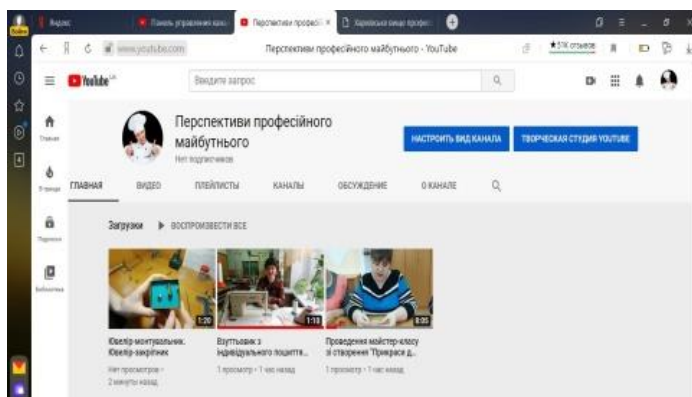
Яндекс | Панель управления кан | Перспективи професі × | Харківське вище профес | +

www.youtube.com | Перспективи професійного майбутнього - YouTube | ★5 отзывов

YouTube UA | Введите запрос

Главная

В тренде

Подписки

Библиотека

Перспективи професійного майбутнього

Нет подписчиков

НАСТРОИТЬ ВИД КАНАЛА | ТВОРЧЕСКАЯ СТУДИЯ YOUTUBE

ГЛАВНАЯ | ВИДЕО | ПЛЕЙЛИСТЫ | КАНАЛЫ | ОБСУЖДЕНИЕ | О КАНАЛЕ

Загрузки ▶ ВОСПРОИЗВЕСТИ ВСЕ

1:20
Ювелір-монтувальник. Ювелір-закріпник
Нет просмотров • 2 минуты назад

1:13
Взуттьовик з індивідуального пошиття...
1 просмотр • 1 час назад

8:05
Проведення майстер-класу зі створення "Прикраси д...
1 просмотр • 1 час назад